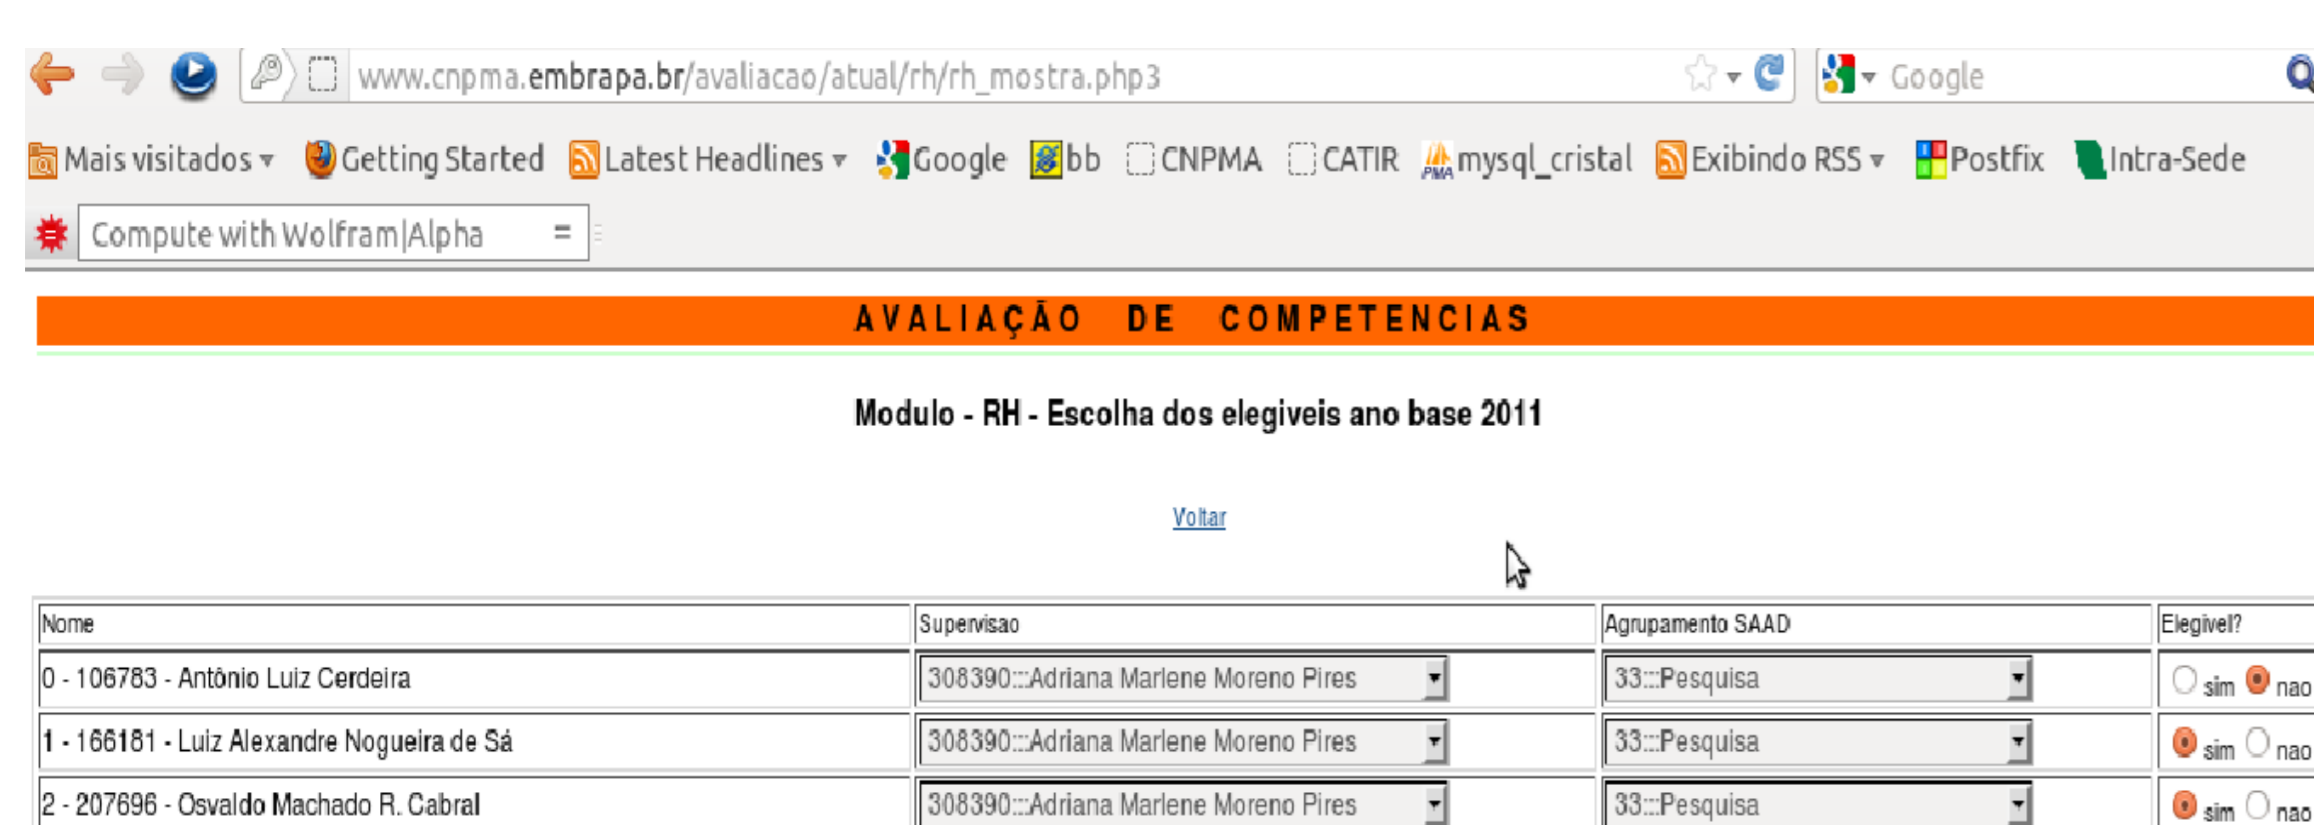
www.cnpma.embrapa.br/avaliacao/atual/rh/rh_mostra.php3

Google

Mais visitados Getting Started Latest Headlines Google bb CNPMA CATIR mysql_cristal Exibindo RSS Postfix Intra-Sede

Compute with Wolfram|Alpha =

AVALIAÇÃO DE COMPETENCIAS

Modulo - RH - Escolha dos elegiveis ano base 2011

Voltar

| Nome | Supervisao | Agrupamento SAAD | Elegivel? |
|---|---|---|---|
| 0 - 106783 - Antônio Luiz Cerdeira | 308390:::Adriana Marlene Moreno Pires | 33:::Pesquisa | sim nao |
| 1 - 166181 - Luiz Alexandre Nogueira de Sá | 308390:::Adriana Marlene Moreno Pires | 33:::Pesquisa | sim nao |
| 2 - 207696 - Osvaldo Machado R. Cabral | 308390:::Adriana Marlene Moreno Pires | 33:::Pesquisa | sim nao |